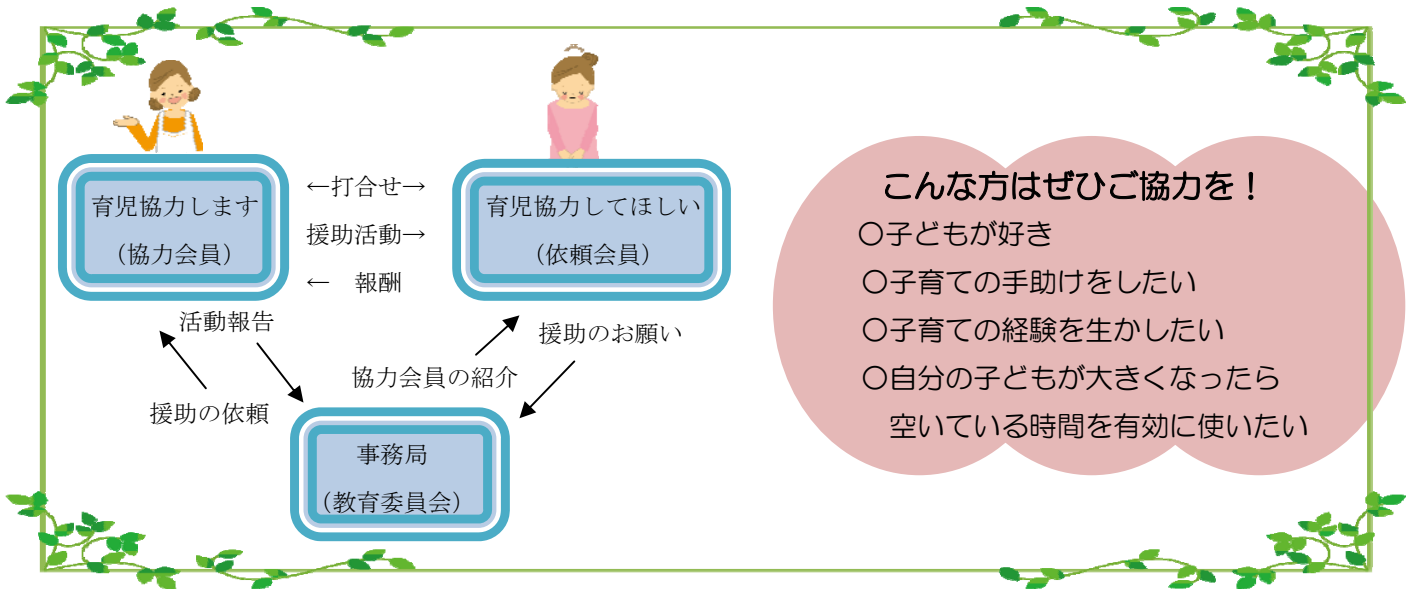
育児協力します
（協力会員）

←打合せ→
援助活動→
← 報酬

育児協力してほしい
（依頼会員）

活動報告

援助の依頼

協力会員の紹介

援助のお願い

事務局
（教育委員会）

こんな方はぜひご協力を！
○子どもが好き
○子育ての手助けをしたい
○子育ての経験を生かしたい
○自分の子どもが大きくなったら
空いている時間を有効に使いたい